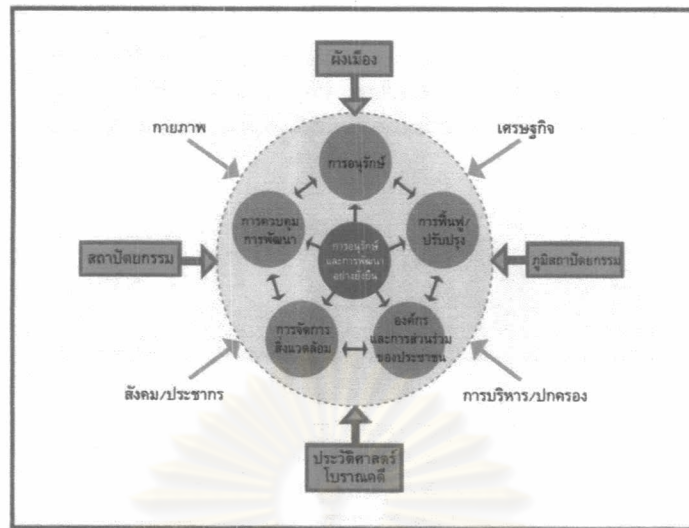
ผังเมือง

กายภาพ

เศรษฐกิจ

การอนุรักษ์

การควบคุม
การพัฒนา

การอนุรักษ์
และการพัฒนา
อย่างยั่งยืน

การฟื้นฟู/
ปรับปรุง

สถาปัตยกรรม

ภูมิสถาปัตยกรรม

การจัดการ
สิ่งแวดล้อม

องค์กร
และการส่วนร่วม
ของประชาชน

สังคม/ประชากร

การบริหาร/ปกครอง

ประวัติศาสตร์
โบราณคดี